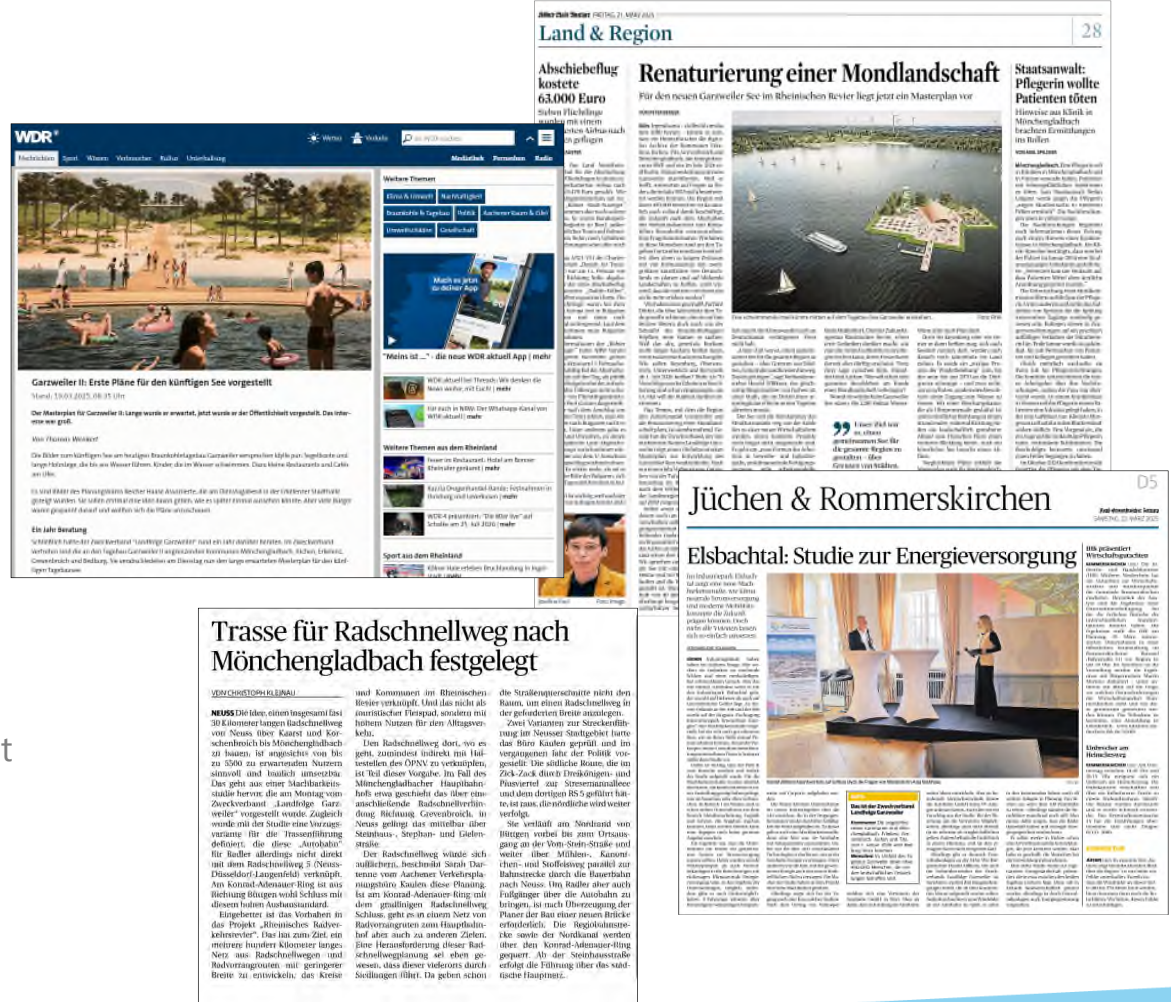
Land & Region

28

Abschiebeflug kostete 63.000 Euro

Renaturierung einer Mondlandschaft

Für den neuen Garzweiler See im Rheinischen Revier liegt jetzt ein Masterplan vor

Staatsanwalt: Pflegerin wollte Patienten töten

WDR

Nachrichten Sport Wissen Verbraucher Kultur Unterhaltung

Wetter Verkehr

Mediathek Fernsehen Radio

Weitere Themen

Klima & Umwelt Nachhaltigkeit Braunkohle & Tagebau Politik Aachener Raum & Eifel Umweltschäden Gesellschaft

Garzweiler II: Erste Pläne für den künftigen See vorgestellt

Stand: 19.03.2025, 08:35 Uhr

Der Masterplan für Garzweiler II: Lange wurde er erwartet, jetzt wurde er der Öffentlichkeit vorgestellt. Das Interesse war groß.

Von Thomas Wenkert

Im Jahr Beratung

"Meins ist ..." - die neue WDR aktuell App | mehr

Weitere Themen aus dem Rheinland

Sport aus dem Rheinland

Jüchen & Rommerskirchen

D5

Elsbachtal: Studie zur Energieversorgung

Trasse für Radschnellweg nach Mönchengladbach festgelegt

VON CHRISTOPH KLEINAU

NEUSS Die Idee, einen insgesamt fast 30 Kilometer langen Radschnellweg von Neuss über Kaarst und Korschenbroich bis Mönchengladbach zu bauen, ist angesichts von bis zu 5500 zu erwartenden Nutzern sinnvoll und baulich umsetzbar. Das geht aus einer Machbarkeitsstudie hervor, die am Montag vom Zweckverband „Landfolge Garzweiler" vorgestellt wurde. Zugleich wurde mit der Studie eine Vorzugsvariante für die Trassenführung definiert, die diese „Autobahn" für Radler allerdings nicht direkt mit dem Radschnellweg 3 (Neuss-Düsseldorf-Langenfeld) verknüpft. Am Konrad-Adenauer-Ring ist aus Richtung Büttgen wohl Schluss mit diesem bisher Ausbaustandard.

Eingebettet ist das Vorhaben in das Projekt „Rheinisches Radverkehrsrevier". Das hat zum Ziel, ein mehrere hundert Kilometer langes Netz aus Radschnellwegen und Radvorrangrouten mit geringerer Breite zu entwickeln, das Kreise und Kommunen im Rheinischen Revier verknüpft. Und das nicht als touristischer Freizeitpfad, sondern mit hohem Nutzen für den Alltagsverkehr.

Den Radschnellweg dort, wo es geht, zumindest indirekt mit Haltestellen des ÖPNV zu verknüpfen, ist Teil dieser Vorgabe. Im Fall des Mönchengladbacher Hauptbahnhofs etwa geschieht das über eine anschließende Radschnellverbindung Richtung Grevenbroich. In Neuss gelingt das mittelbar über Steinhaus-, Stephan- und Gielenstraße.

Der Radschnellweg würde sich auffächern, beschreibt Sarah Datenne vom Aachener Verkehrsplanungsbüro Kaulen diese Planung. Ja, man kann am Konrad-Adenauer-Ring mit dem großlinigen Radschnellweg Schluss, geht es in einem Netz von Radvorrangrouten zum Hauptbahnhof, aber auch zu anderen Zielen. Eine Herausforderung dieser Radschnellwegplanung sei eben gewesen, dass dieser teilweise durch Siedlungen führt. Da geben schon die Straßenquerschnitte nicht den Raum, um einen Radschnellweg in der geforderten Breite anzulegen.

Zwei Varianten zur Streckenführung im Neusser Stadtgebiet hatte das Büro Kaulen geprüft und im vergangenen Jahr der Politik vorgestellt. Die südliche Route, die im Zick-Zack durch Dreikönigen- und Pierstraße zur Stresemannallee und dem dortigen RS 3 geführt hätte, ist raus, die nördliche wird weiter verfolgt.

Sie verläuft am Nordrand von Büttgen vorbei bis zum Ortsausgang an der Vom-Stein-Straße und weiter über Mühlen-, Kanonichen- und Nordkanal parallel zur Bahnstrecke durch die Bauerbahn nach Neuss. Um Radler über auch Fußgänger über die Autobahn zu bringen, ist nach Überzeugung der Planer der Bau einer neuen Brücke erforderlich. Die Regiobahnstrecke sowie der Nordkanal werden über den Konrad-Adenauer-Ring gequert. Ab der Steinhausstraße erfolgt die Führung über das städtische Hauptnetz.